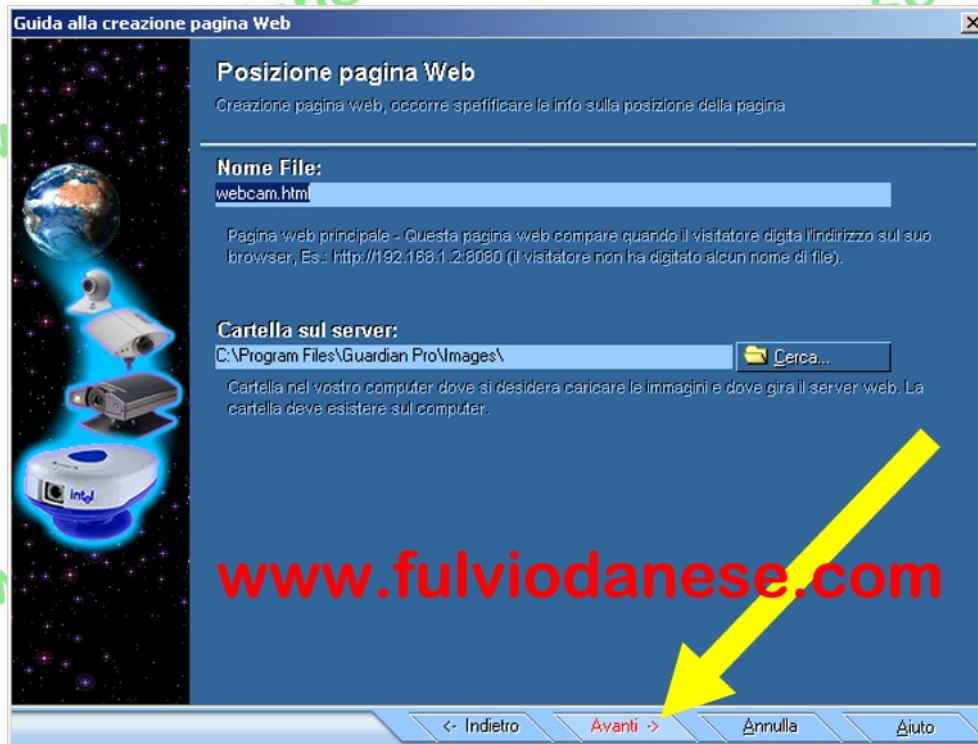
Guida alla creazione pagina Web

Posizione pagina Web

Creazione pagina web, occorre spefificare le info sulla posizione della pagina

Nome File:

webcam.html

Pagina web principale - Questa pagina web compare quando il visitatore digita l'indirizzo sul suo browser, Es.: http://192.168.1.2:8080 (il visitatore non ha digitato alcun nome di file).

Cartella sul server:

C:\Program Files\Guardian Pro\Images\

Cerca...

Cartella nel vostro computer dove si desidera caricare le immagini e dove gira il server web. La cartella deve esistere sul computer.

www.fulviodanese.com

intel

<- Indietro

Avanti ->

Annulla

Aiuto